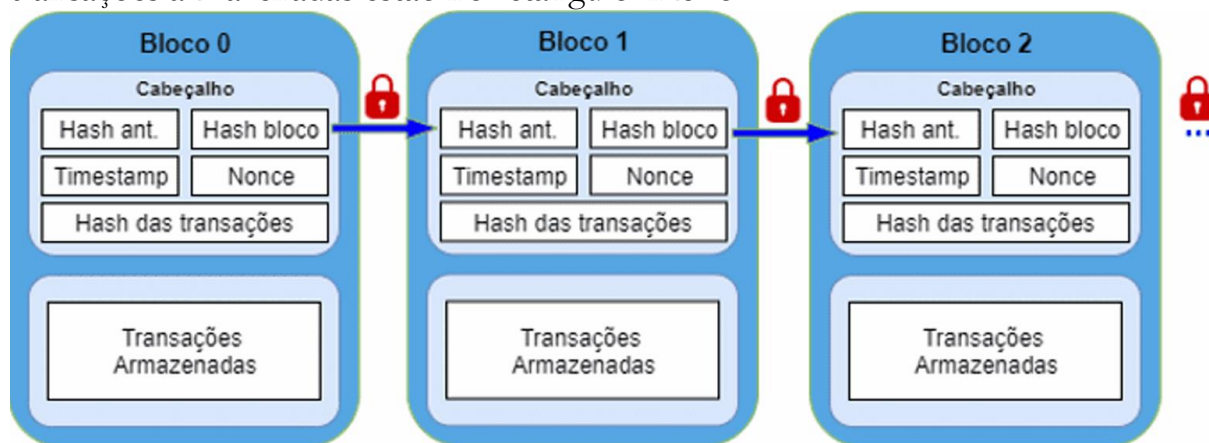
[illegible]

Bloco 0

Cabeçalho

Hash ant.

Hash bloco

Timestamp

Nonce

Hash das transações

Transações Armazenadas

Bloco 1

Cabeçalho

Hash ant.

Hash bloco

Timestamp

Nonce

Hash das transações

Transações Armazenadas

Bloco 2

Cabeçalho

Hash ant.

Hash bloco

Timestamp

Nonce

Hash das transações

Transações Armazenadas